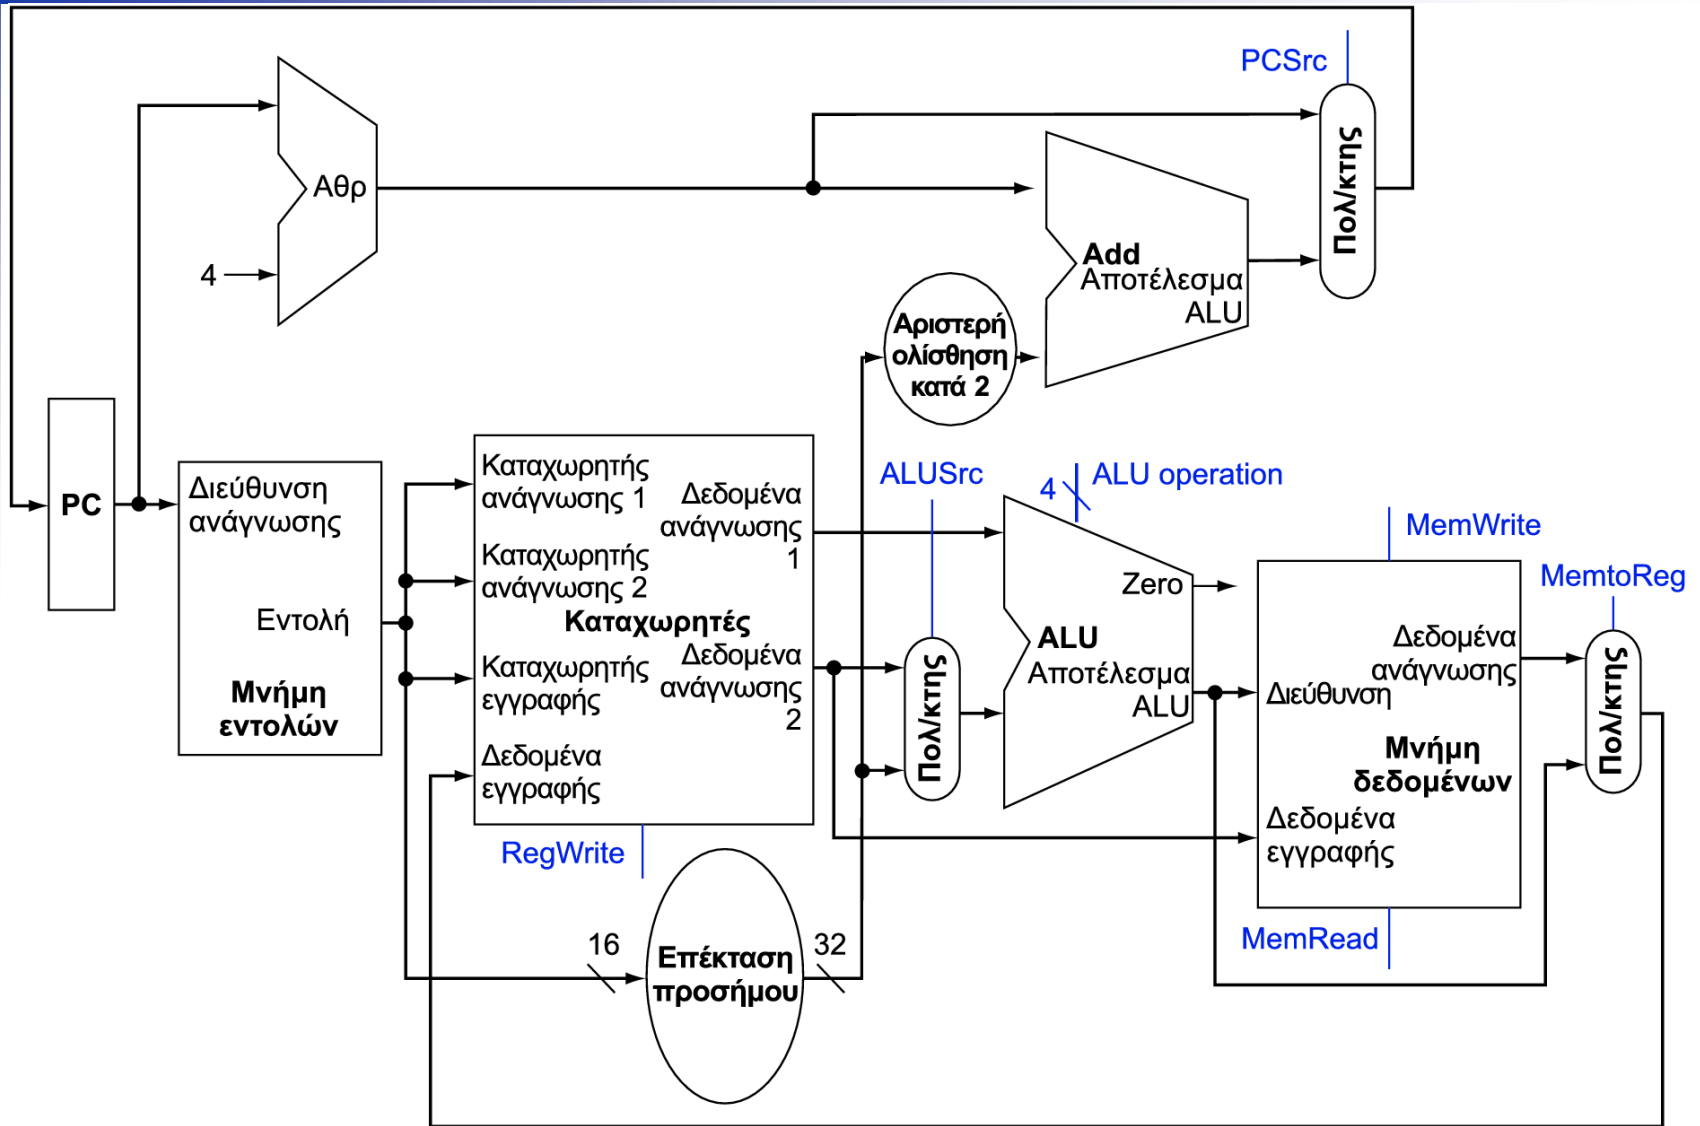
PCSrc

Αθρ

4

Πολ/κτης

Add
Αποτέλεσμα
ALU

Αριστερή ολίσθηση κατά 2

PC

Διεύθυνση ανάγνωσης

Εντολή

Μνήμη εντολών

Καταχωρητής ανάγνωσης 1

Δεδομένα ανάγνωσης 1

Καταχωρητής ανάγνωσης 2

Καταχωρητές

Καταχωρητής εγγραφής

Δεδομένα ανάγνωσης 2

Δεδομένα εγγραφής

RegWrite

ALUSrc

4

ALU operation

Πολ/κτης

Zero

ALU
Αποτέλεσμα
ALU

MemWrite

MemtoReg

Δεδομένα ανάγνωσης

Διεύθυνση

Μνήμη δεδομένων

Δεδομένα εγγραφής

Πολ/κτης

MemRead

16

Επέκταση προσήμου

32